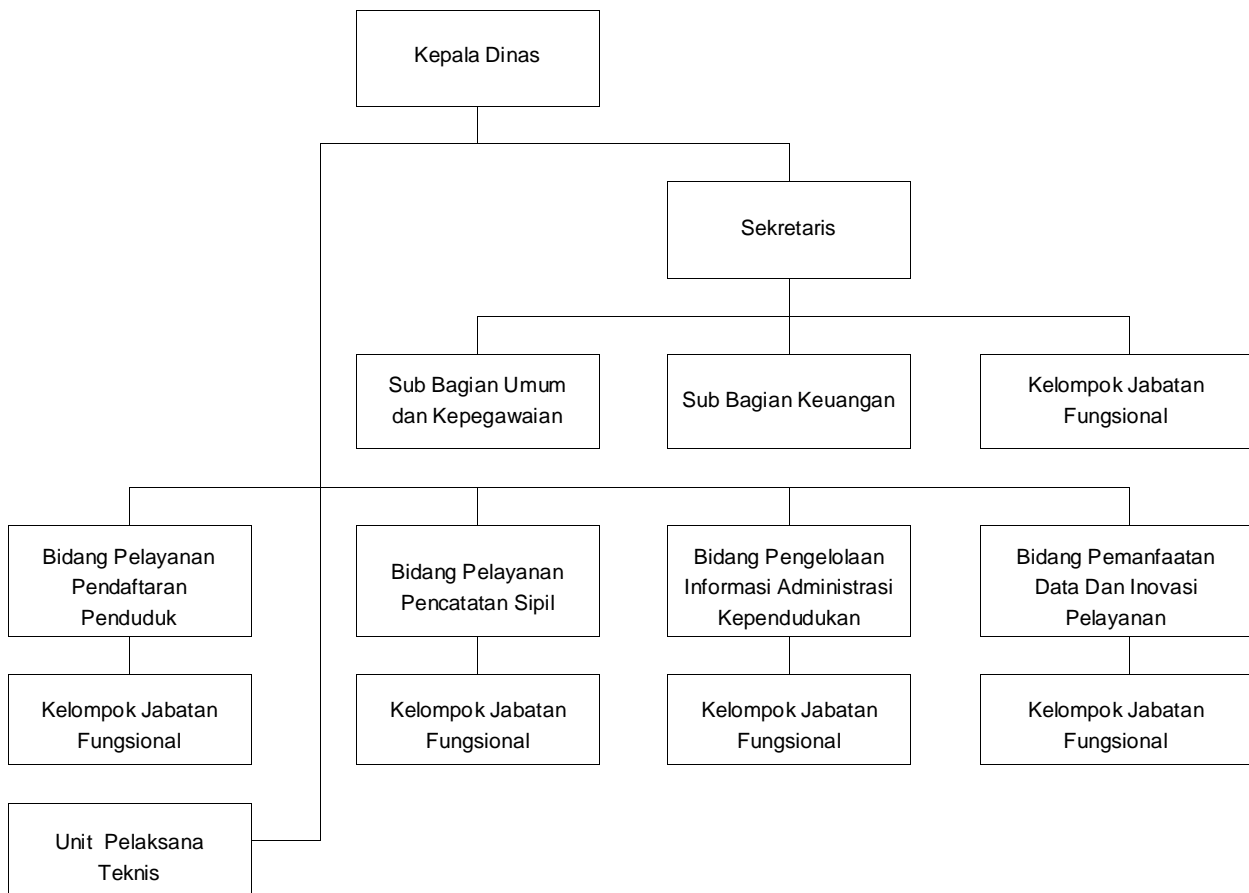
Kepala Dinas

Sekretaris

Sub Bagian Umum dan Kepegawaian

Sub Bagian Keuangan

Kelompok Jabatan Fungsional

Bidang Pelayanan Pendaftaran Penduduk

Bidang Pelayanan Pencatatan Sipil

Bidang Pengelolaan Informasi Administrasi Kependudukan

Bidang Pemanfaatan Data Dan Inovasi Pelayanan

Kelompok Jabatan Fungsional

Kelompok Jabatan Fungsional

Kelompok Jabatan Fungsional

Kelompok Jabatan Fungsional

Unit Pelaksana Teknis